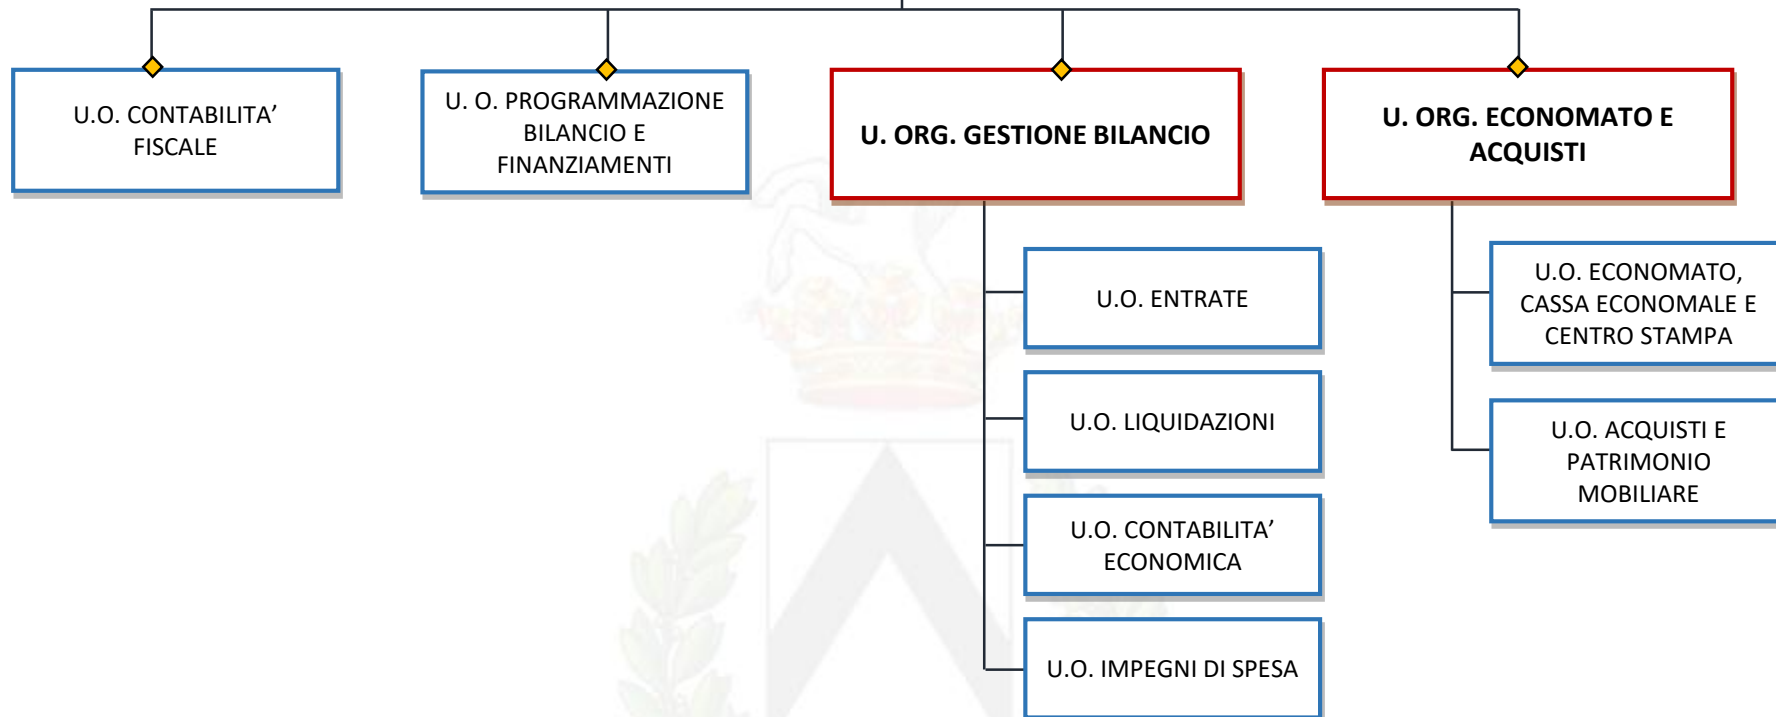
U.O. CONTABILITA’ FISCALE

U. O. PROGRAMMAZIONE BILANCIO E FINANZIAMENTI

U. ORG. GESTIONE BILANCIO

U.O. ENTRATE

U.O. LIQUIDAZIONI

U.O. CONTABILITA’ ECONOMICA

U.O. IMPEGNI DI SPESA

U. ORG. ECONOMATO E ACQUISTI

U.O. ECONOMATO, CASSA ECONOMALE E CENTRO STAMPA

U.O. ACQUISTI E PATRIMONIO MOBILIARE